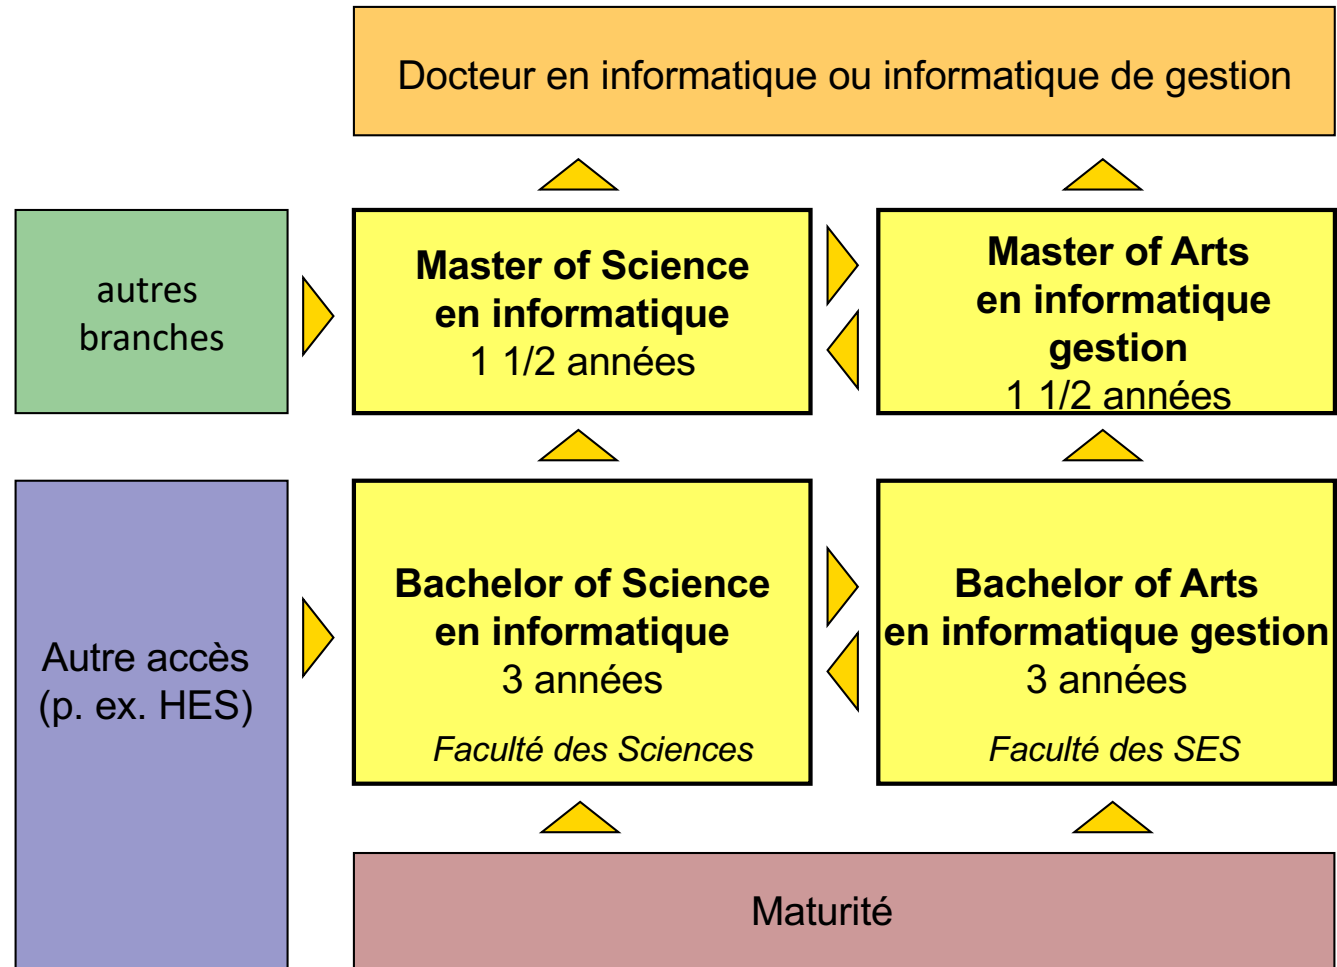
Docteur en informatique ou informatique de gestion

autres branches

Master of Science en informatique
1 1/2 années

Master of Arts en informatique gestion
1 1/2 années

Autre accès (p. ex. HES)

Bachelor of Science en informatique
3 années
Faculté des Sciences

Bachelor of Arts en informatique gestion
3 années
Faculté des SES

Maturité